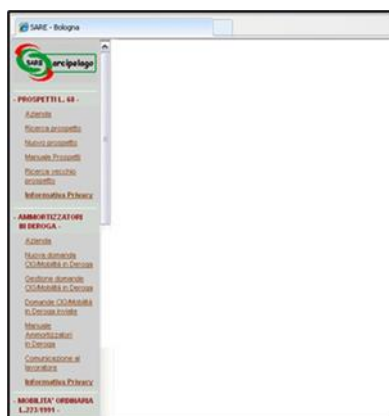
SARE - Bologna

SARE arcipelago

- PROSPETTI L. 68 -

Aziende

Ricerca prospetto

Nuovo prospetto

Manuale Prospetti

Ricerca vecchio prospetto

Informativa Privacy

- AMMORTIZZATORI IN DEROGA -

Aziende

Nuove domande CIG/Mobilità in Deroga

Gestione domande CIG/Mobilità in Deroga

Domande CIG/Mobilità in Deroga inviate

Manuale Ammortizzatori in Deroga

Comunicazione ai lavoratori

Informativa Privacy

- MOBILITA' ORDINARIA L.223/1991 -